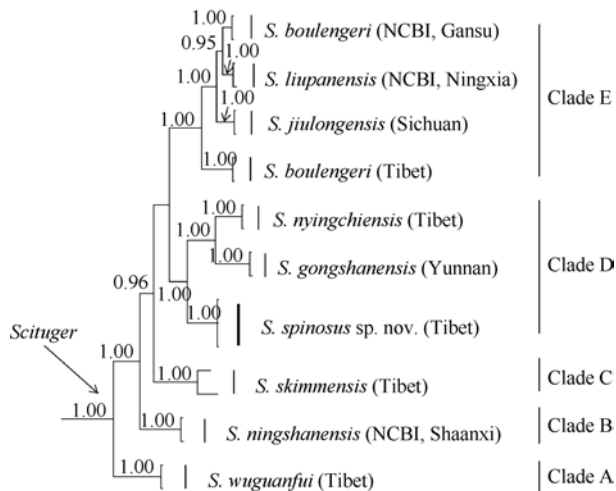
1.00
0.95
1.00
1.00
1.00
1.00
S. boulengeri (NCBI, Gansu)
S. liupanensis (NCBI, Ningxia)
S. jiulongensis (Sichuan)
1.00
S. boulengeri (Tibet)
Clade E
1.00
1.00
S. nyingchiensis (Tibet)
1.00
S. gongshanensis (Yunnan)
0.96
1.00
1.00
S. spinosus sp. nov. (Tibet)
Clade D
Scituger
1.00
1.00
S. skimmensis (Tibet)
Clade C
1.00
1.00
S. ningshanensis (NCBI, Shaanxi)
Clade B
1.00
S. wuguanfui (Tibet)
Clade A